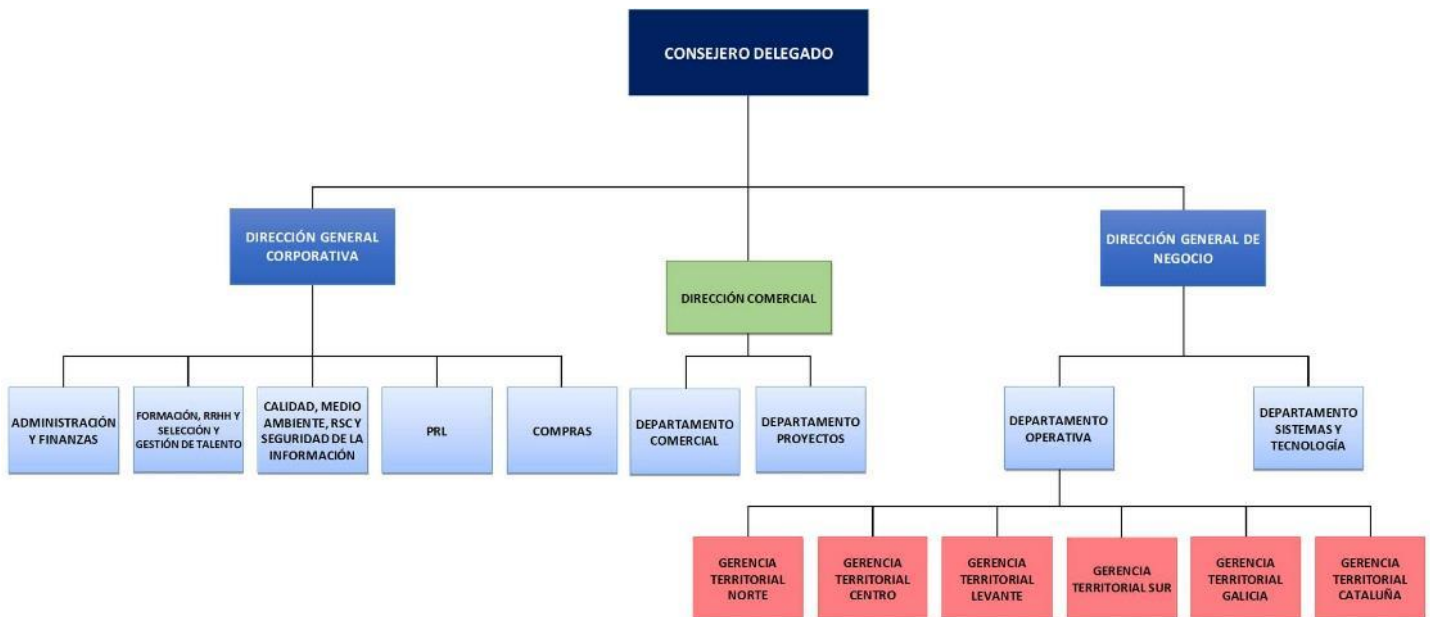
CONSEJERO DELEGADO

DIRECCIÓN GENERAL CORPORATIVA

DIRECCIÓN COMERCIAL

DIRECCIÓN GENERAL DE NEGOCIO

ADMINISTRACIÓN Y FINANZAS

FORMACIÓN, RRHH Y SELECCIÓN Y GESTIÓN DE TALENTO

CALIDAD, MEDIO AMBIENTE, RSC Y SEGURIDAD DE LA INFORMACIÓN

PRL

COMPRAS

DEPARTAMENTO COMERCIAL

DEPARTAMENTO PROYECTOS

DEPARTAMENTO OPERATIVA

DEPARTAMENTO SISTEMAS Y TECNOLOGÍA

GERENCIA TERRITORIAL NORTE

GERENCIA TERRITORIAL CENTRO

GERENCIA TERRITORIAL LEVANTE

GERENCIA TERRITORIAL SUR

GERENCIA TERRITORIAL GALICIA

GERENCIA TERRITORIAL CATALUÑA